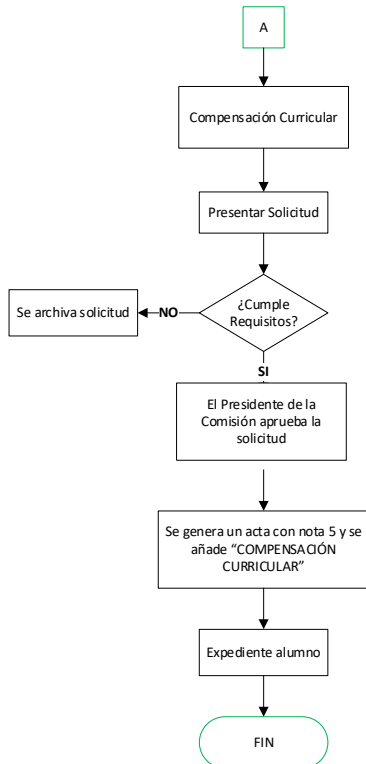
A

Compensación Curricular

Presentar Solicitud

¿Cumple Requisitos?

NO

Se archiva solicitud

SI

El Presidente de la Comisión aprueba la solicitud

Se genera un acta con nota 5 y se añade "COMPENSACIÓN CURRICULAR"

Expediente alumno

FIN